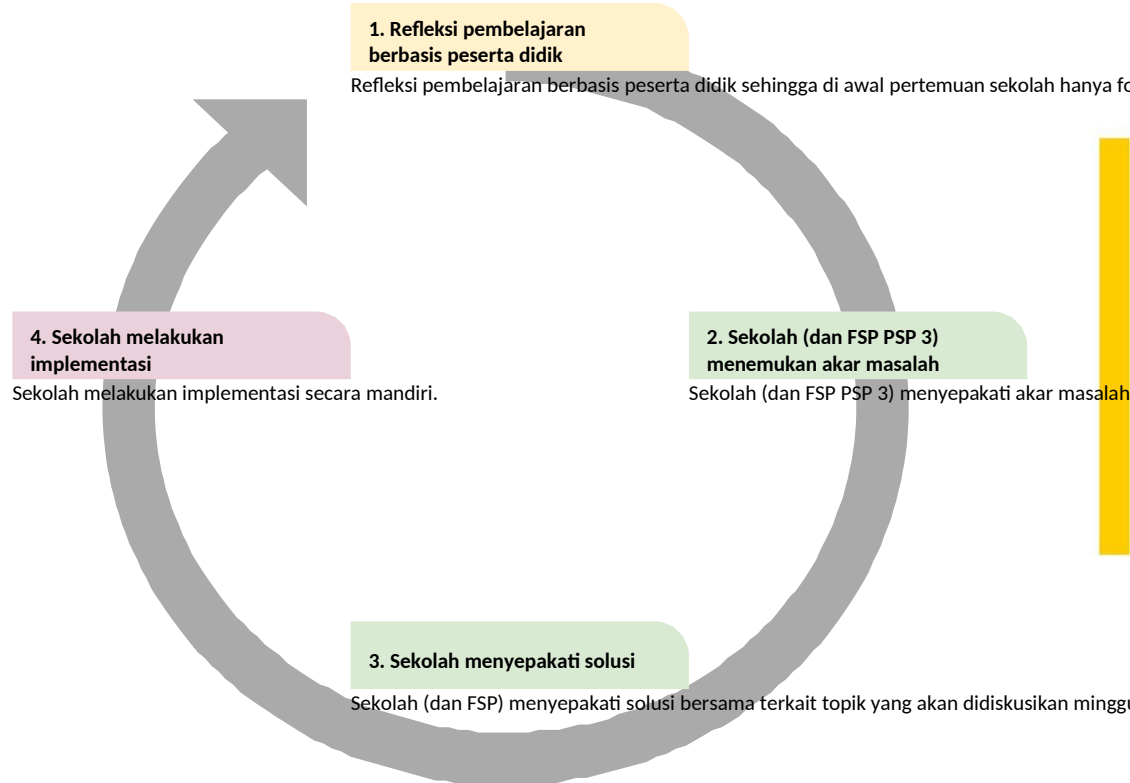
1. Refleksi pembelajaran berbasis peserta didik

Refleksi pembelajaran berbasis peserta didik sehingga di awal pertemuan sekolah hanya fo

4. Sekolah melakukan implementasi

Sekolah melakukan implementasi secara mandiri.

2. Sekolah (dan FSP PSP 3) menemukan akar masalah

Sekolah (dan FSP PSP 3) menyepakati akar masalah

3. Sekolah menyepakati solusi

Sekolah (dan FSP) menyepakati solusi bersama terkait topik yang akan didiskusikan minggu